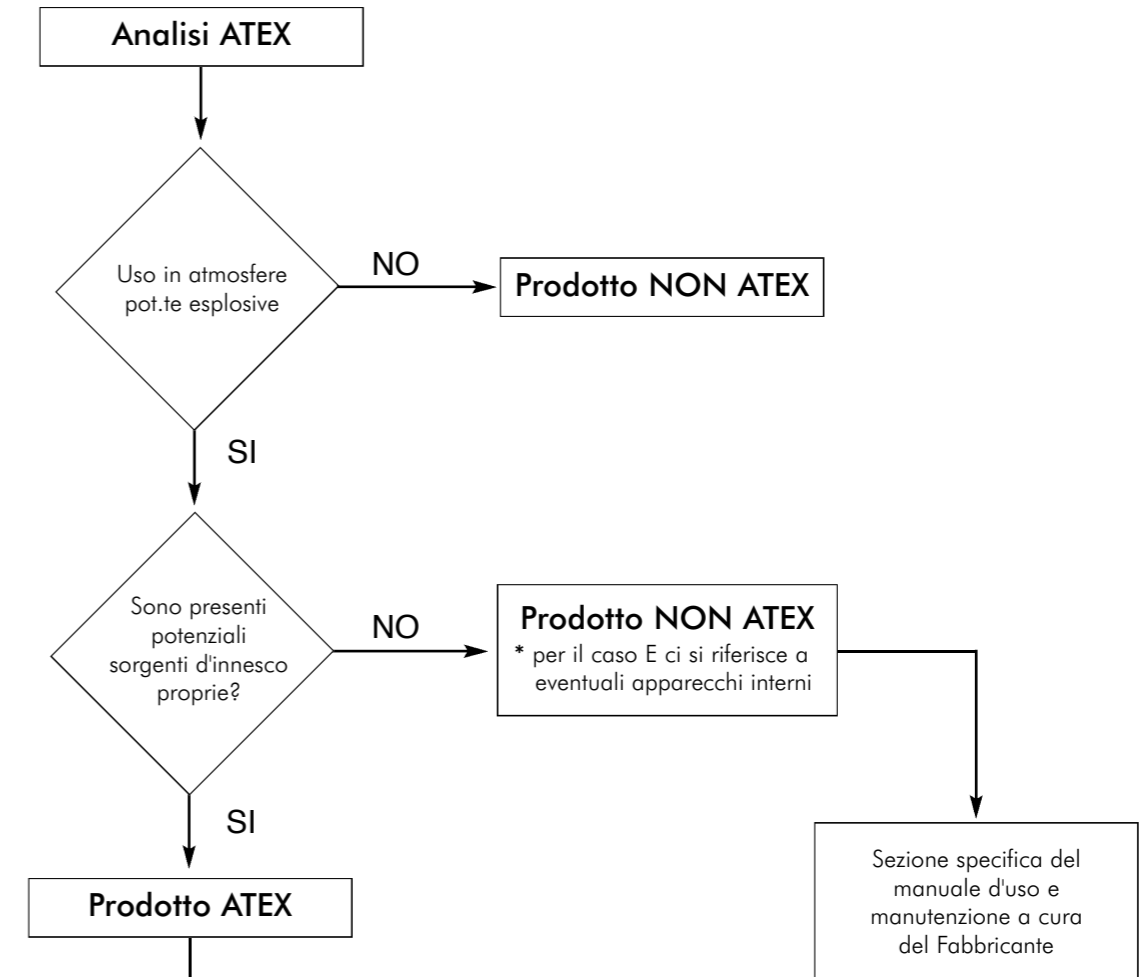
Analisi ATEX

Uso in atmosfere pot.te esplosive

NO

Prodotto NON ATEX

SI

Sono presenti potenziali sorgenti d'innesco proprie?

NO

Prodotto NON ATEX
* per il caso E ci si riferisce a eventuali apparecchi interni

SI

Prodotto ATEX

Sezione specifica del manuale d'uso e manutenzione a cura del Fabbricante